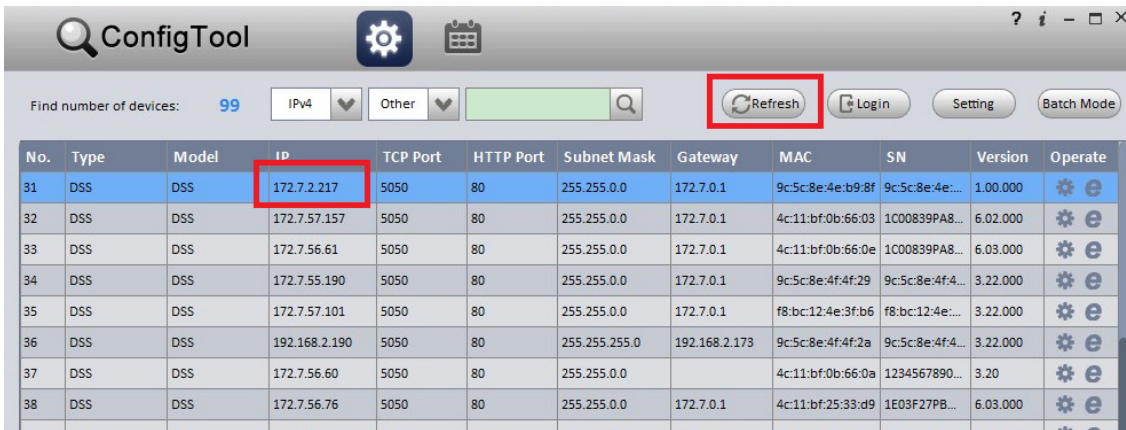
ConfigTool

? i

Find number of devices: 99 IPv4 Other Refresh Login Setting Batch Mode

| No. | Type | Model | IP | TCP Port | HTTP Port | Subnet Mask | Gateway | MAC | SN | Version | Operate |
|---|---|---|---|---|---|---|---|---|---|---|---|
| 31 | DSS | DSS | 172.7.2.217 | 5050 | 80 | 255.255.0.0 | 172.7.0.1 | 9c:5c:8e:4e:b9:8f | 9c:5c:8e:4e:... | 1.00.000 | |
| 32 | DSS | DSS | 172.7.57.157 | 5050 | 80 | 255.255.0.0 | 172.7.0.1 | 4c:11:bf:0b:66:03 | 1C00839PA8... | 6.02.000 | |
| 33 | DSS | DSS | 172.7.56.61 | 5050 | 80 | 255.255.0.0 | 172.7.0.1 | 4c:11:bf:0b:66:0e | 1C00839PA8... | 6.03.000 | |
| 34 | DSS | DSS | 172.7.55.190 | 5050 | 80 | 255.255.0.0 | 172.7.0.1 | 9c:5c:8e:4f:4f:29 | 9c:5c:8e:4f:4... | 3.22.000 | |
| 35 | DSS | DSS | 172.7.57.101 | 5050 | 80 | 255.255.0.0 | 172.7.0.1 | f8:bc:12:4e:3f:b6 | f8:bc:12:4e:... | 3.22.000 | |
| 36 | DSS | DSS | 192.168.2.190 | 5050 | 80 | 255.255.255.0 | 192.168.2.173 | 9c:5c:8e:4f:4f:2a | 9c:5c:8e:4f:4... | 3.22.000 | |
| 37 | DSS | DSS | 172.7.56.60 | 5050 | 80 | 255.255.0.0 | | 4c:11:bf:0b:66:0a | 1234567890... | 3.20 | |
| 38 | DSS | DSS | 172.7.56.76 | 5050 | 80 | 255.255.0.0 | 172.7.0.1 | 4c:11:bf:25:33:d9 | 1E03F27PB... | 6.03.000 | |